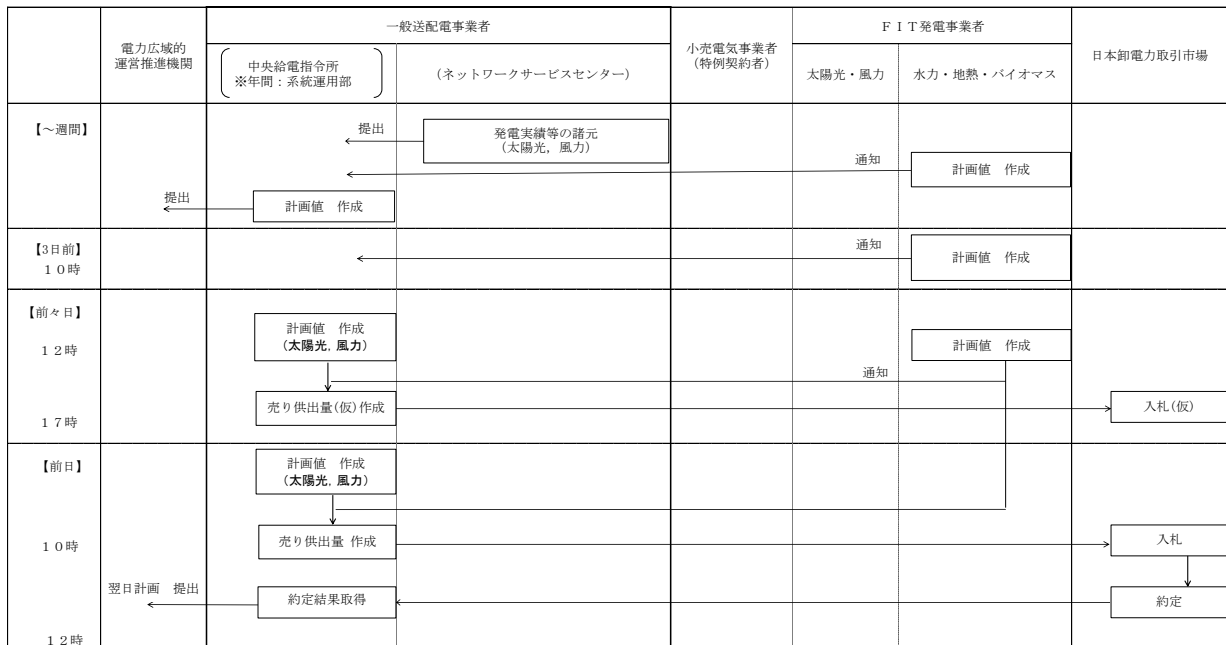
| | 電力広域的運営推進機関 | 一般送配電事業者 中央給電指令所 ※年間：系統運用部 | 一般送配電事業者 （ネットワークサービスセンター） | 小売電気事業者（特例契約者） | FIT発電事業者 太陽光・風力 | FIT発電事業者 水力・地熱・バイオマス | 日本卸電力取引市場 |
|---|---|---|---|---|---|---|---|
| 【～週間】 | 提出 | 提出 計画値　作成 | 発電実績等の諸元（太陽光，風力） | | 通知 | 計画値　作成 | |
| 【3日前】 10時 | | | | | 通知 | 計画値　作成 | |
| 【前々日】 12時 17時 | | 計画値　作成（太陽光，風力） 売り供出量(仮)作成 | | | 通知 | 計画値　作成 | 入札(仮) |
| 【前日】 10時 12時 | 翌日計画　提出 | 計画値　作成（太陽光，風力） 売り供出量 作成 約定結果取得 | | | | | 入札 約定 |